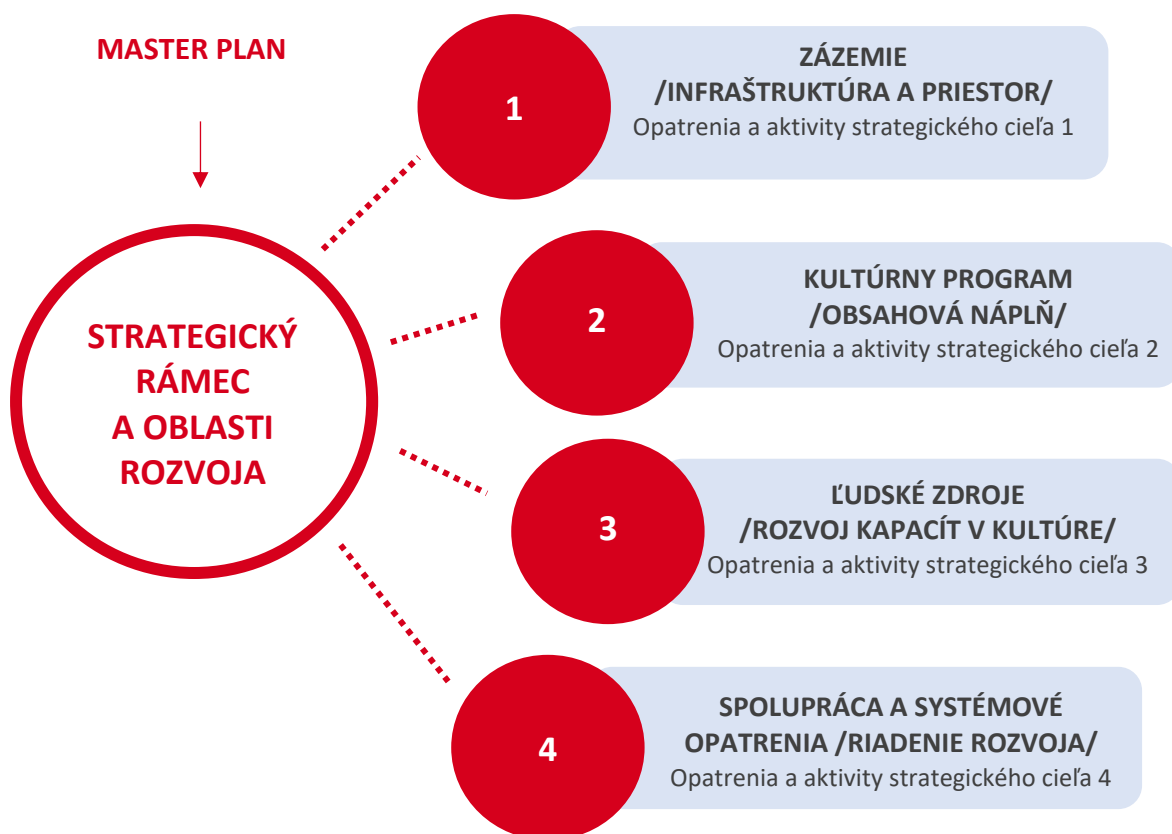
MASTER PLAN

STRATEGICKÝ RÁMEC A OBLASTI ROZVOJA

1

ZÁZEMIE
/INFRAŠTRUKTÚRA A PRIESTOR/
Opatrenia a aktivity strategického cieľa 1

2

KULTÚRNY PROGRAM
/OBSAHOVÁ NÁPLŇ/
Opatrenia a aktivity strategického cieľa 2

3

ĽUDSKÉ ZDROJE
/ROZVOJ KAPACÍT V KULTÚRE/
Opatrenia a aktivity strategického cieľa 3

4

SPOLUPRÁCA A SYSTÉMOVÉ OPATRENIA /RIADENIE ROZVOJA/
Opatrenia a aktivity strategického cieľa 4